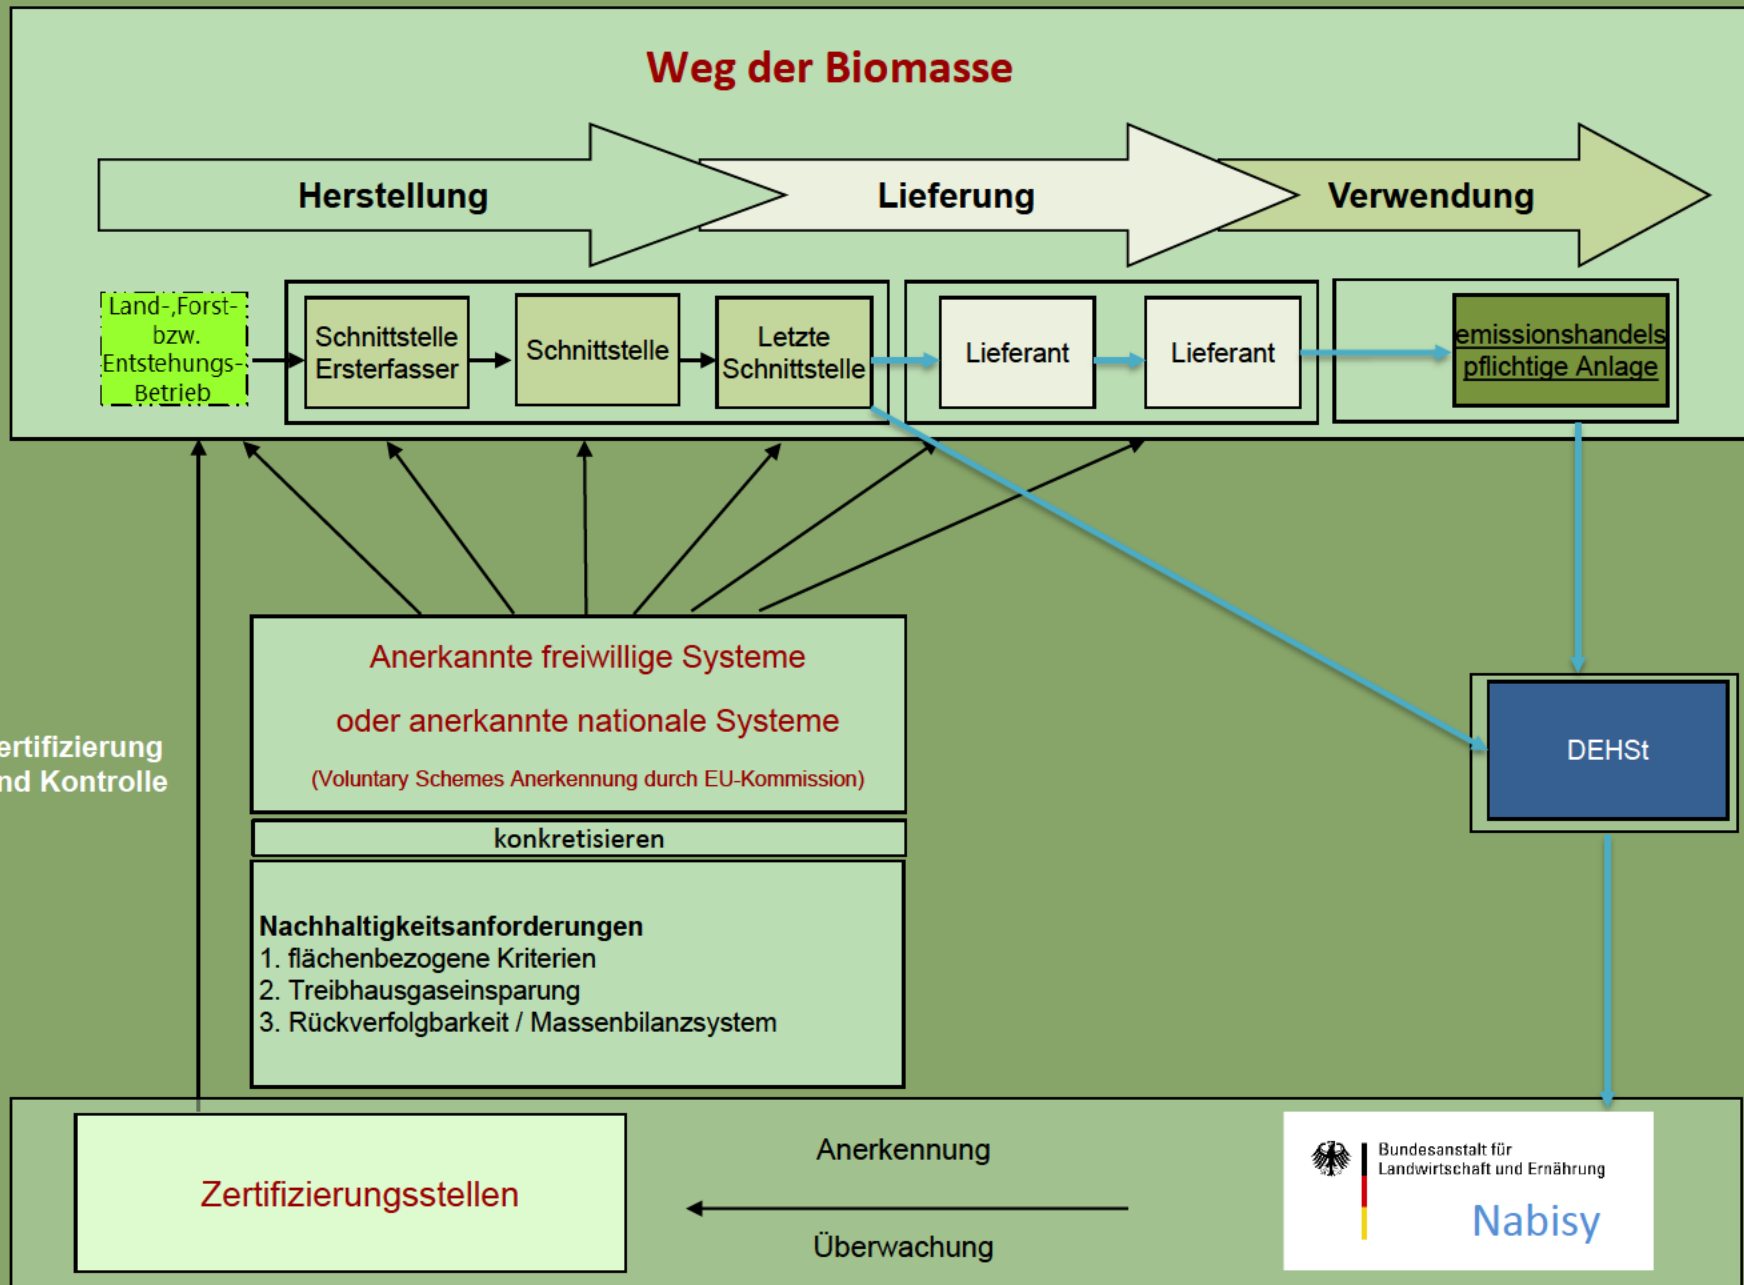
Weg der Biomasse

Herstellung

Lieferung

Verwendung

Land-,Forst- bzw. Entstehungs-Betrieb

Schnittstelle Ersterfasser

Schnittstelle

Letzte Schnittstelle

Lieferant

Lieferant

emissionshandels pflichtige Anlage

ertifizierung nd Kontrolle

Anerkannte freiwillige Systeme

oder anerkannte nationale Systeme

(Voluntary Schemes Anerkennung durch EU-Kommission)

DEHSt

konkretisieren

Nachhaltigkeitsanforderungen
1. flächenbezogene Kriterien
2. Treibhausgaseinsparung
3. Rückverfolgbarkeit / Massenbilanzsystem

Zertifizierungsstellen

Anerkennung

Überwachung

Bundesanstalt für Landwirtschaft und Ernährung

Nabisy